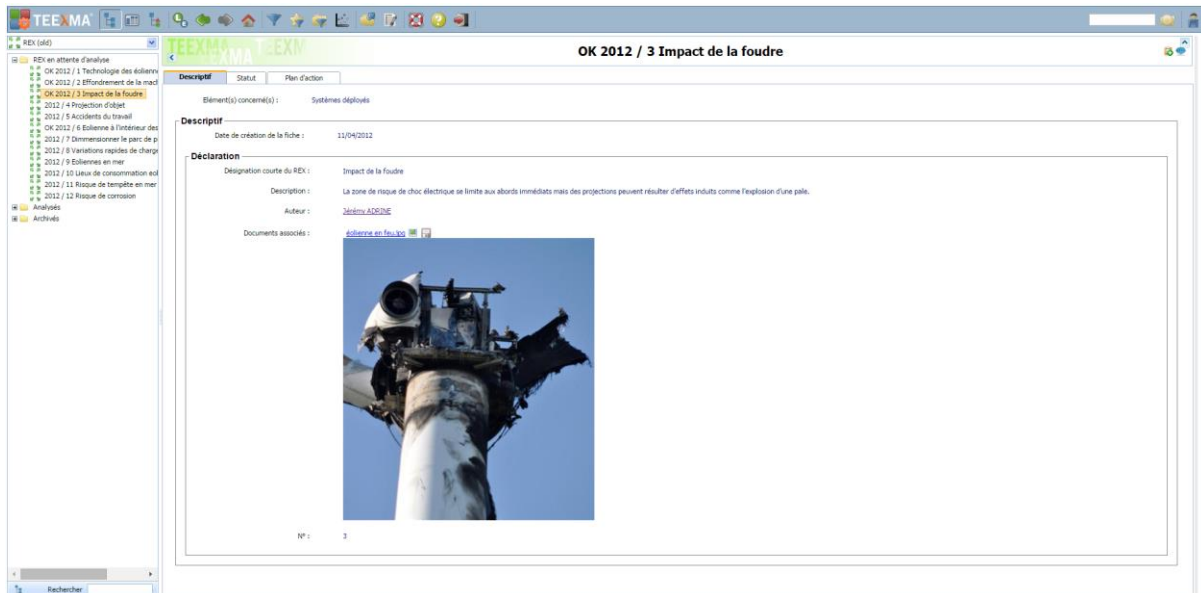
TEEXMA

REX (old)

REX en attente d'analyse
OK 2012 / 1 Technologie des éolienn
OK 2012 / 2 Effondrement de la mach
OK 2012 / 3 Impact de la foudre
2012 / 4 Projection d'objet
2012 / 5 Accidents du travail
OK 2012 / 6 Eolienne à l'intérieur des
2012 / 7 Dimensionner le parc de p
2012 / 8 Variations rapides de charge
2012 / 9 Eoliennes en mer
2012 / 10 Lieux de consommation eol
2012 / 11 Risque de tempête en mer
2012 / 12 Risque de corrosion
Analysés
Archivés

Rechercher

TEEXMA

OK 2012 / 3 Impact de la foudre

Descriptif | Statut | Plan d'action

Elément(s) concerné(s) : Systèmes déployés

Descriptif

Date de création de la fiche : 11/04/2012

Déclaration

Désignation courte du REX : Impact de la foudre

Description : La zone de risque de choc électrique se limite aux abords immédiats mais des projections peuvent résulter d'effets induits comme l'explosion d'une pale.

Auteur : Jérémy ADRINE

Documents associés : éolienne en feu.jpg

N° : 3